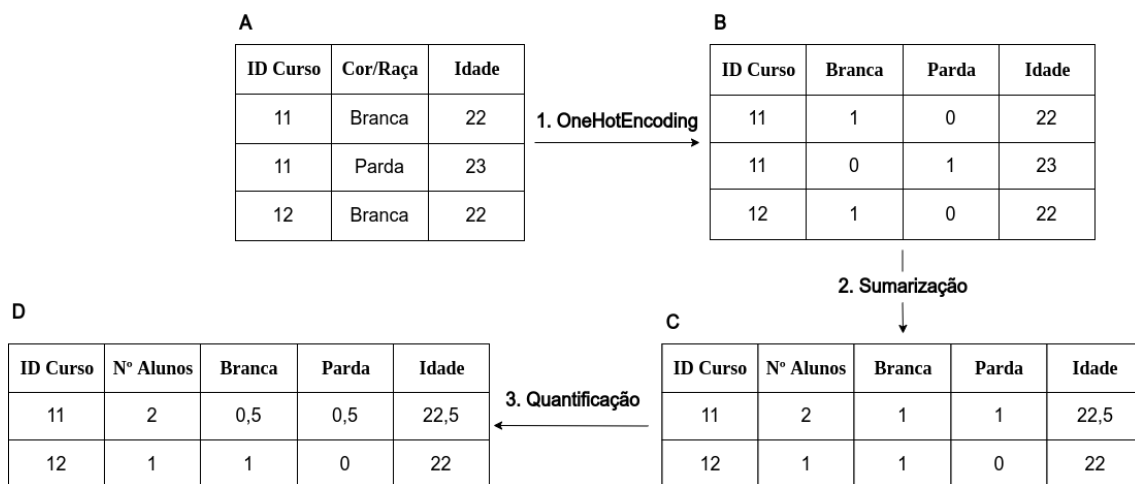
A

| ID Curso | Cor/Raça | Idade |
|---|---|---|
| 11 | Branca | 22 |
| 11 | Parda | 23 |
| 12 | Branca | 22 |

1. OneHotEncoding

B

| ID Curso | Branca | Parda | Idade |
|---|---|---|---|
| 11 | 1 | 0 | 22 |
| 11 | 0 | 1 | 23 |
| 12 | 1 | 0 | 22 |

2. Sumarização

C

| ID Curso | Nº Alunos | Branca | Parda | Idade |
|---|---|---|---|---|
| 11 | 2 | 1 | 1 | 22,5 |
| 12 | 1 | 1 | 0 | 22 |

3. Quantificação

D

| ID Curso | Nº Alunos | Branca | Parda | Idade |
|---|---|---|---|---|
| 11 | 2 | 0,5 | 0,5 | 22,5 |
| 12 | 1 | 1 | 0 | 22 |